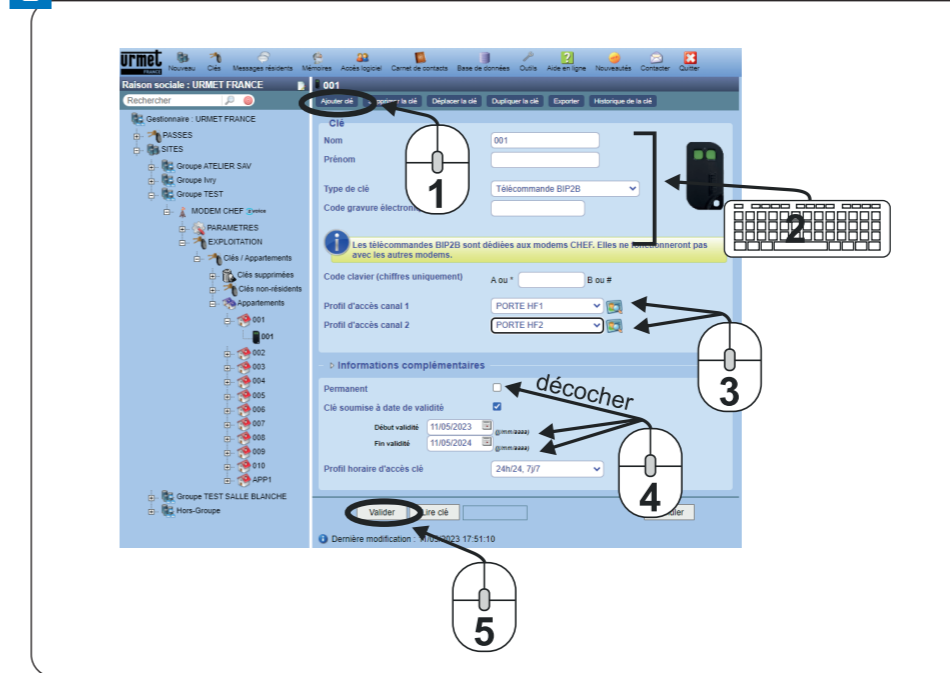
urmet FRANCE

Nouveau Clés Messages résidents Mémoires Accès logiciel Carnet de contacts Base de données Outils Aide en ligne Nouveautés Contacter Quitter

Raison sociale : URMET FRANCE

Rechercher

Gestionnaire : URMET FRANCE
PASSES
SITES
Groupe ATELIER SAV
Groupe Ivry
Groupe TEST
MODEM CHEF
PARAMETRES
EXPLOITATION
Clés / Appartements
Clés supprimées
Clés non-résidents
Appartements
001
001
002
003
004
005
006
007
008
009
010
APP1
Groupe TEST SALLE BLANCHE
Hors-Groupe

001

Ajouter clé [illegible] la clé Déplacer la clé Dupliquer la clé Exporter Historique de la clé

Clé
Nom 001
Prénom
Type de clé Télécommande BIP2B
Code gravure électroni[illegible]

Les télécommandes BIP2B sont dédiées aux modems CHEF. Elles ne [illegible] pas avec les autres modems.

Code clavier (chiffres uniquement) A ou * B ou #
Profil d'accès canal 1 PORTE HF1
Profil d'accès canal 2 PORTE HF2

Informations complémentaires
Permanent
Clé soumise à date de validité
Début validité 11/05/2023 (jj/mm/aaaa)
Fin validité 11/05/2024 (jj/mm/aaaa)
Profil horaire d'accès clé 24h/24, 7j/7

Valider Lire clé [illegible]der

Dernière modification : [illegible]/05/2023 17:51:10

1
2
3
décocher
4
5